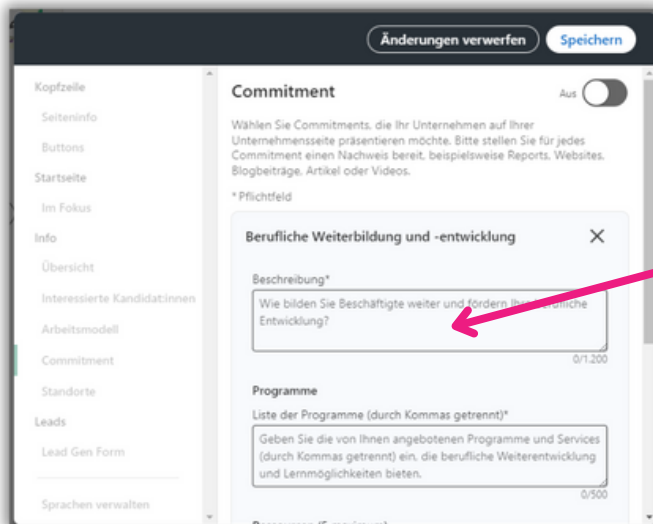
Änderungen verwerfen
Speichern

Kopfzeile
Seiteninfo
Buttons
Startseite
Im Fokus
Info
Übersicht
Interessierte Kandidat:innen
Arbeitsmodell
Commitment
Standorte
Leads
Lead Gen Form
Sprachen verwalten

Commitment
Aus

Wählen Sie Commitments, die Ihr Unternehmen auf Ihrer Unternehmensseite präsentieren möchte. Bitte stellen Sie für jedes Commitment einen Nachweis bereit, beispielsweise Reports, Websites, Blogbeiträge, Artikel oder Videos.

* Pflichtfeld

Berufliche Weiterbildung und -entwicklung

Beschreibung*
Wie bilden Sie Beschäftigte weiter und fördern Ihre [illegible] Entwicklung?
0/1.200

Programme
Liste der Programme (durch Kommas getrennt)*
Geben Sie die von Ihnen angebotenen Programme und Services (durch Kommas getrennt) ein, die berufliche Weiterentwicklung und Lernmöglichkeiten bieten.
0/500

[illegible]